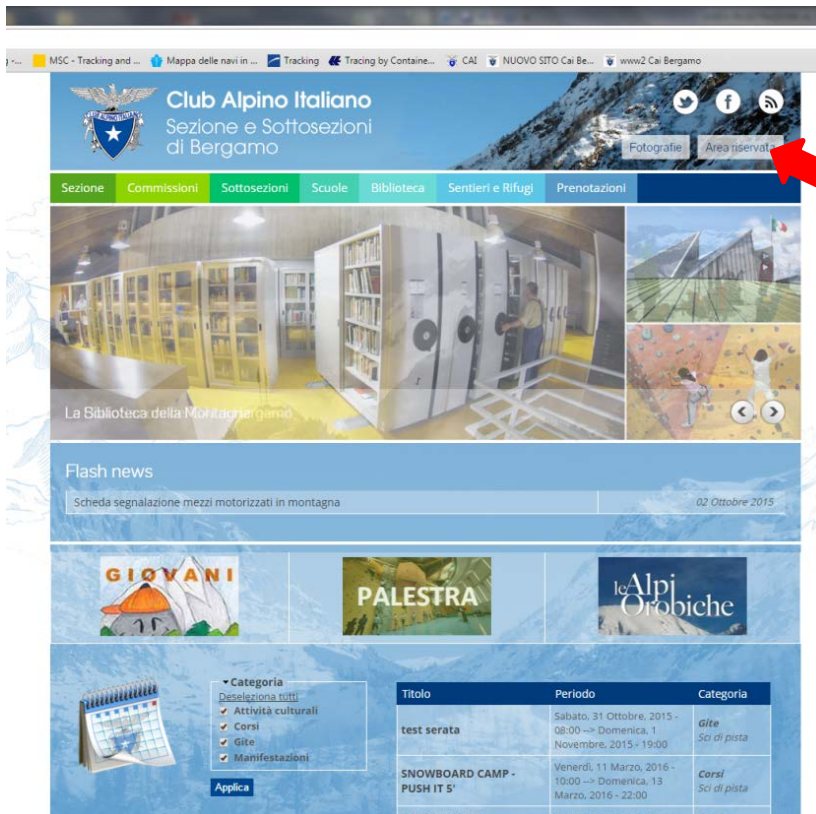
MSC - Tracking and ... Mappa delle navi in ... Tracking Tracing by Containe... CAI NUOVO SITO Cai Be... www2 Cai Bergamo

CLUB ALPINO ITALIANO

Club Alpino Italiano
Sezione e Sottosezioni
di Bergamo

Fotografie Area riservata

Sezione Commissioni Sottosezioni Scuole Biblioteca Sentieri e Rifugi Prenotazioni

La Biblioteca della Montagna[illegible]

Flash news

Scheda segnalazione mezzi motorizzati in montagna 02 Ottobre 2015

GIOVANI PALESTRA le Alpi Orobiche

Categoria
Deseleziona tutti
Attività culturali
Corsi
Gite
Manifestazioni
Applica

| Titolo | Periodo | Categoria |
|---|---|---|
| test serata | Sabato, 31 Ottobre, 2015 - 08:00 --> Domenica, 1 Novembre, 2015 - 19:00 | Gite Sci di pista |
| SNOWBOARD CAMP - PUSH IT 5' | Venerdì, 11 Marzo, 2016 - 10:00 --> Domenica, 13 Marzo, 2016 - 22:00 | Corsi Sci di pista |